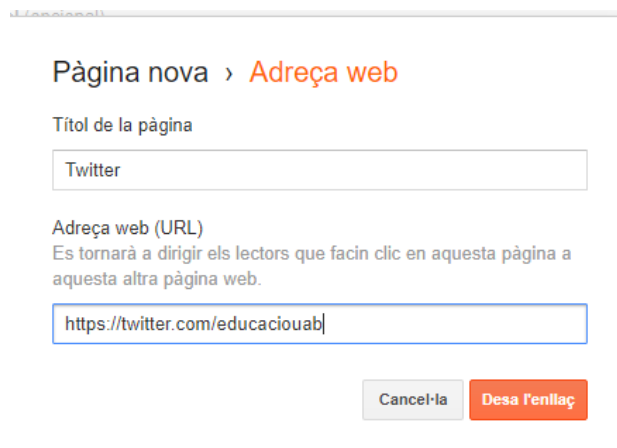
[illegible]

Pàgina nova › Adreça web

Títol de la pàgina

Twitter

Adreça web (URL)
Es tornarà a dirigir els lectors que facin clic en aquesta pàgina a aquesta altra pàgina web.

https://twitter.com/educaciouab

Cancel·la

Desa l'enllaç